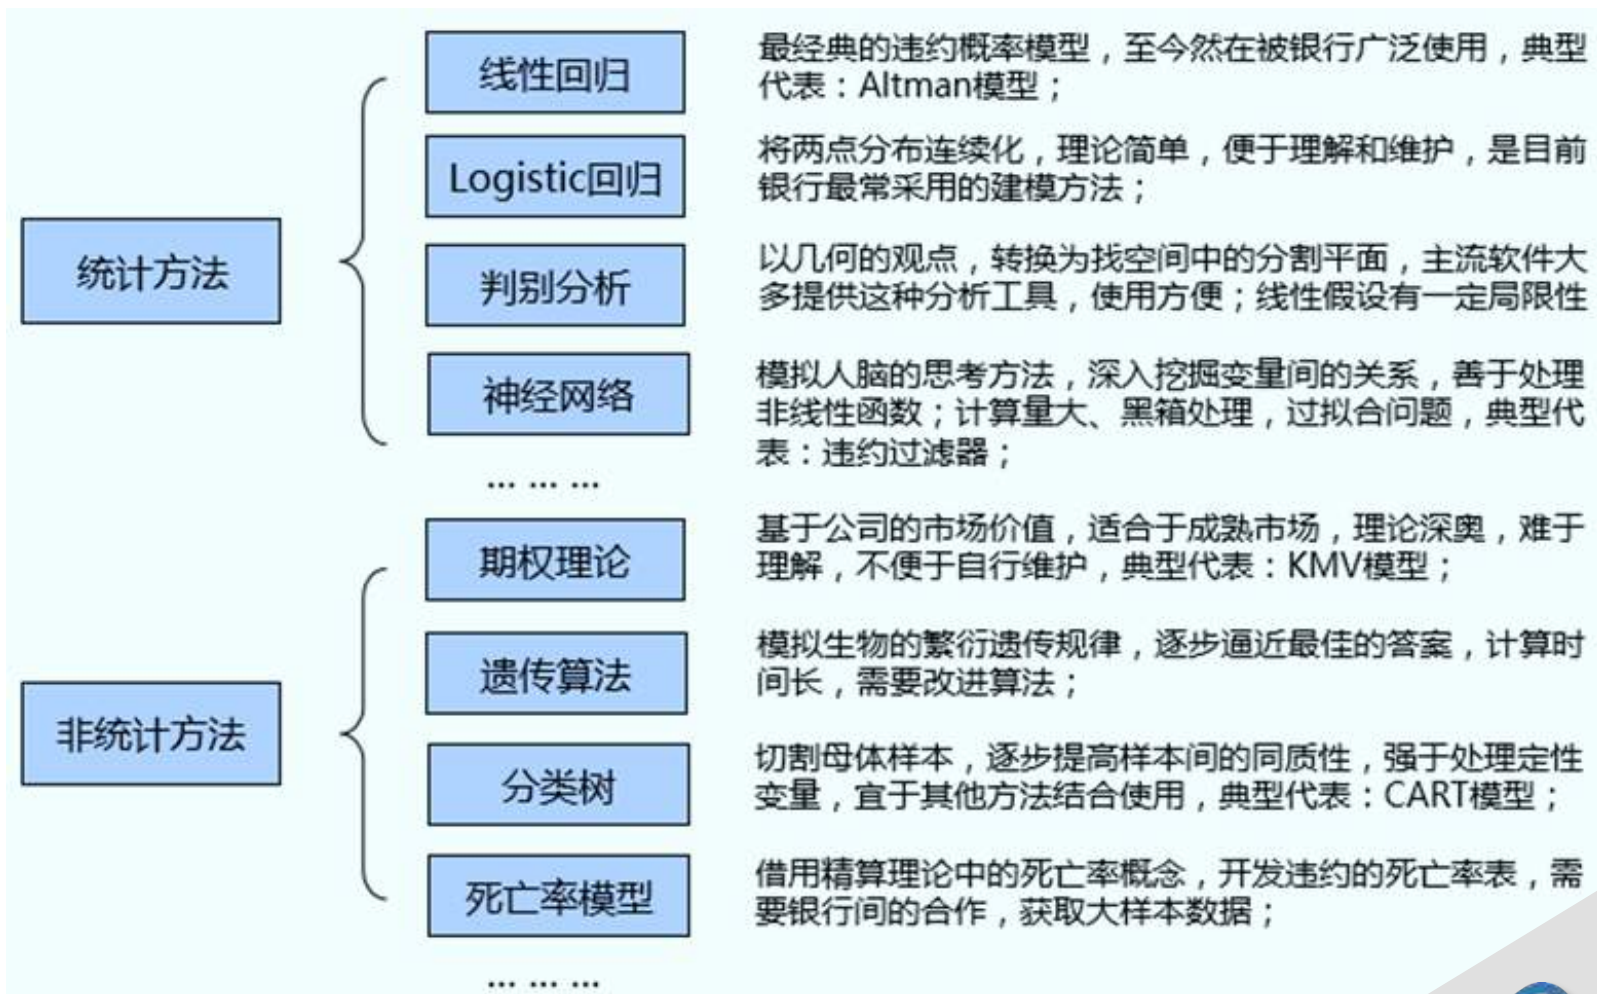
统计方法

线性回归
最经典的违约概率模型，至今然在被银行广泛使用，典型代表：Altman模型；

Logistic回归
将两点分布连续化，理论简单，便于理解和维护，是目前银行最常采用的建模方法；

判别分析
以几何的观点，转换为找空间中的分割平面，主流软件大多提供这种分析工具，使用方便；线性假设有一定局限性

神经网络
模拟人脑的思考方法，深入挖掘变量间的关系，善于处理非线性函数；计算量大、黑箱处理，过拟合问题，典型代表：违约过滤器；

… … …

非统计方法

期权理论
基于公司的市场价值，适合于成熟市场，理论深奥，难于理解，不便于自行维护，典型代表：KMV模型；

遗传算法
模拟生物的繁衍遗传规律，逐步逼近最佳的答案，计算时间长，需要改进算法；

分类树
切割母体样本，逐步提高样本间的同质性，强于处理定性变量，宜于其他方法结合使用，典型代表：CART模型；

死亡率模型
借用精算理论中的死亡率概念，开发违约的死亡率表，需要银行间的合作，获取大样本数据；

… … …